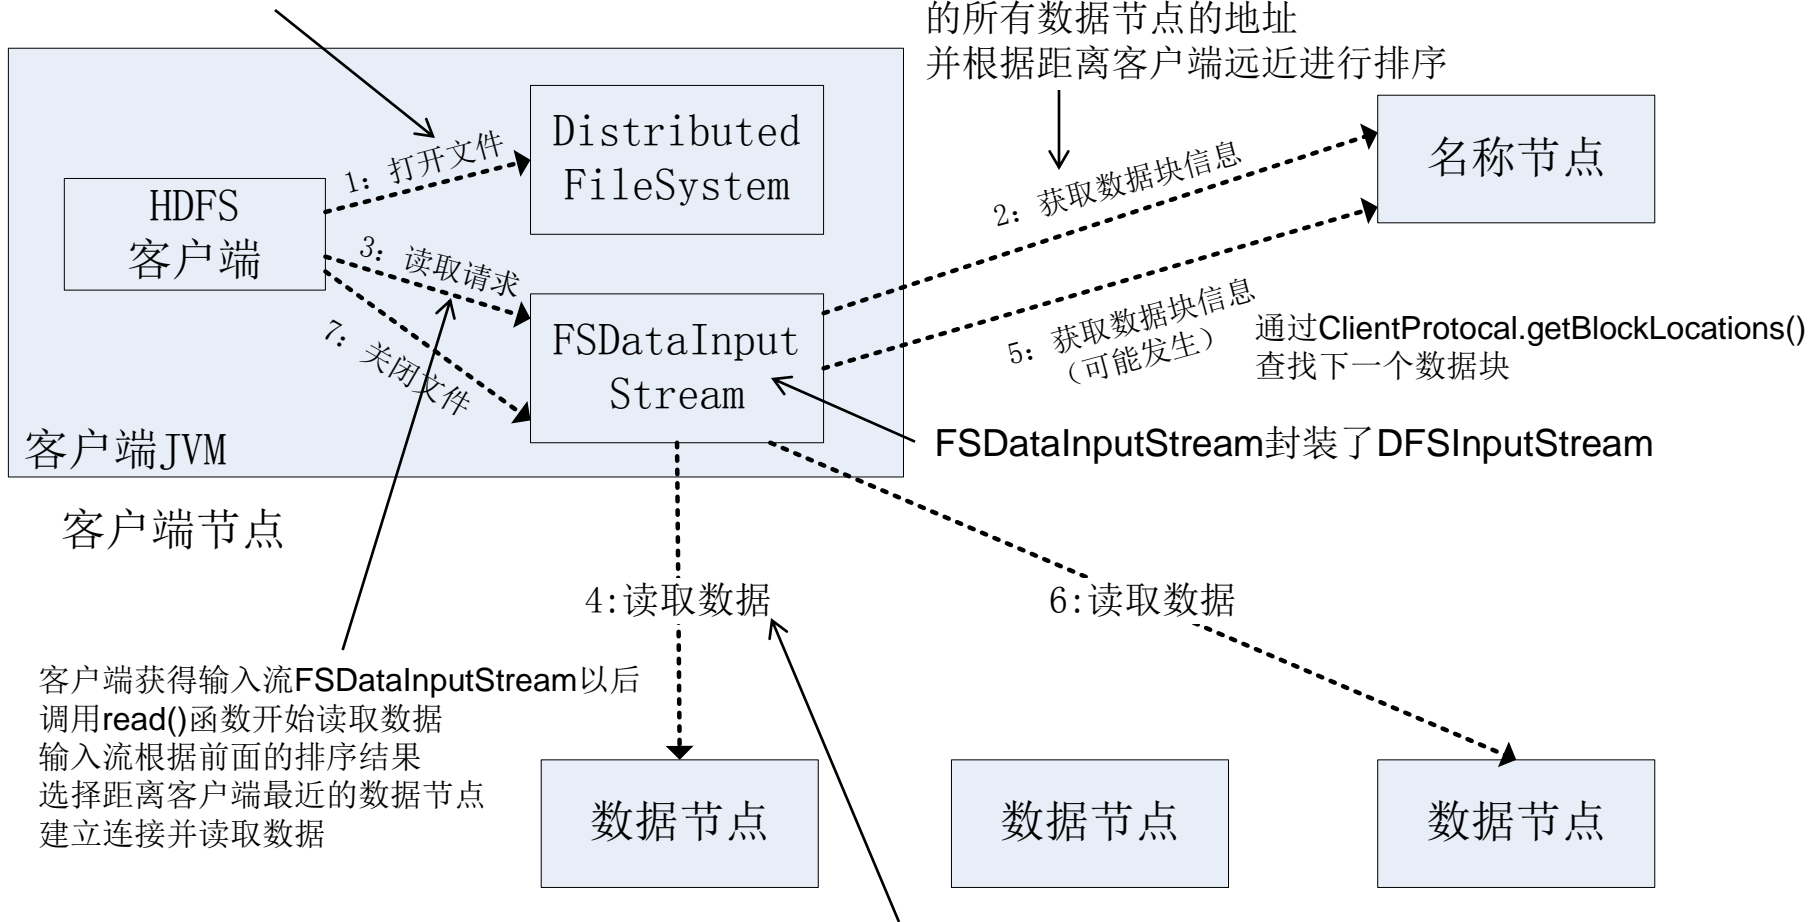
的所有数据节点的地址
并根据距离客户端远近进行排序

Distributed FileSystem

名称节点

1：打开文件

HDFS 客户端

2：获取数据块信息

3：读取请求

FSDataInput Stream

5：获取数据块信息（可能发生）

通过ClientProtocal.getBlockLocations()
查找下一个数据块

7：关闭文件

客户端JVM

FSDataInputStream封装了DFSInputStream

客户端节点

4:读取数据

6:读取数据

客户端获得输入流FSDataInputStream以后
调用read()函数开始读取数据
输入流根据前面的排序结果
选择距离客户端最近的数据节点
建立连接并读取数据

数据节点

数据节点

数据节点